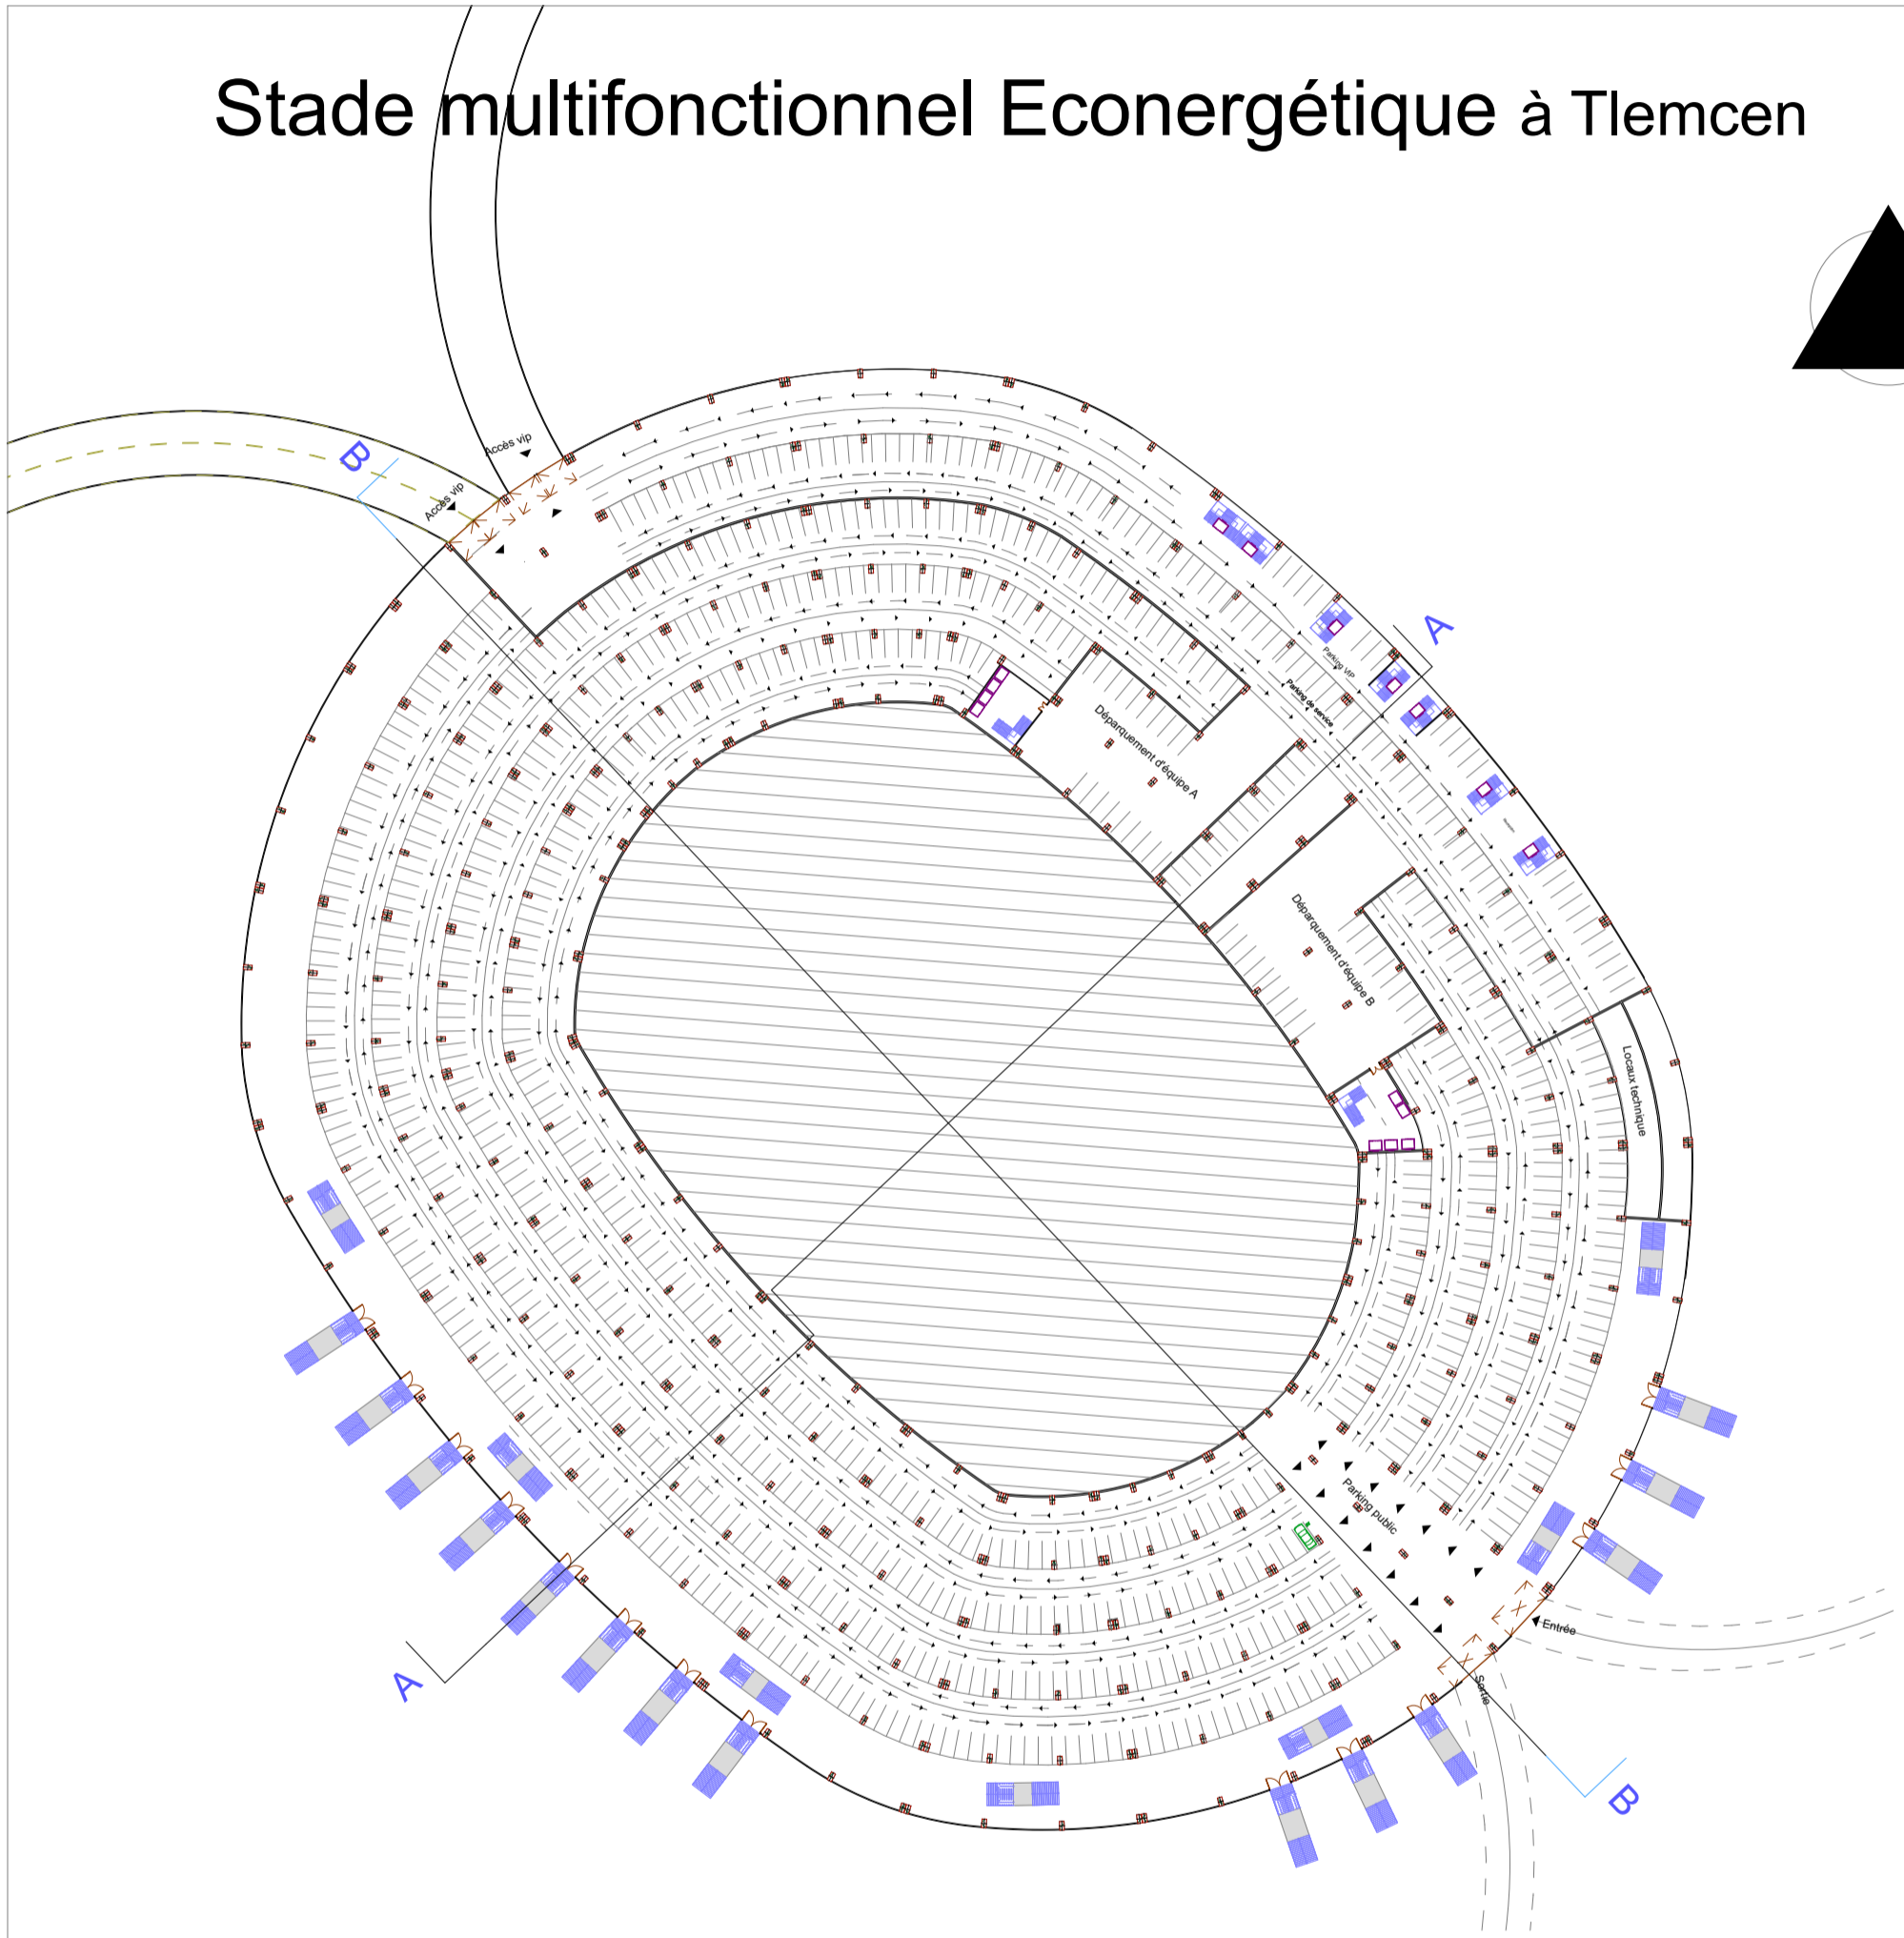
Stade multifonctionnel Econergétique à Tlemcen

Accès vip

Accès vip

B

A

Parking VIP

Parking de service

Déparquement d'équipe A

Déparquement d'équipe B

Locaux technique

Parking public

Entrée

Sortie

A

B